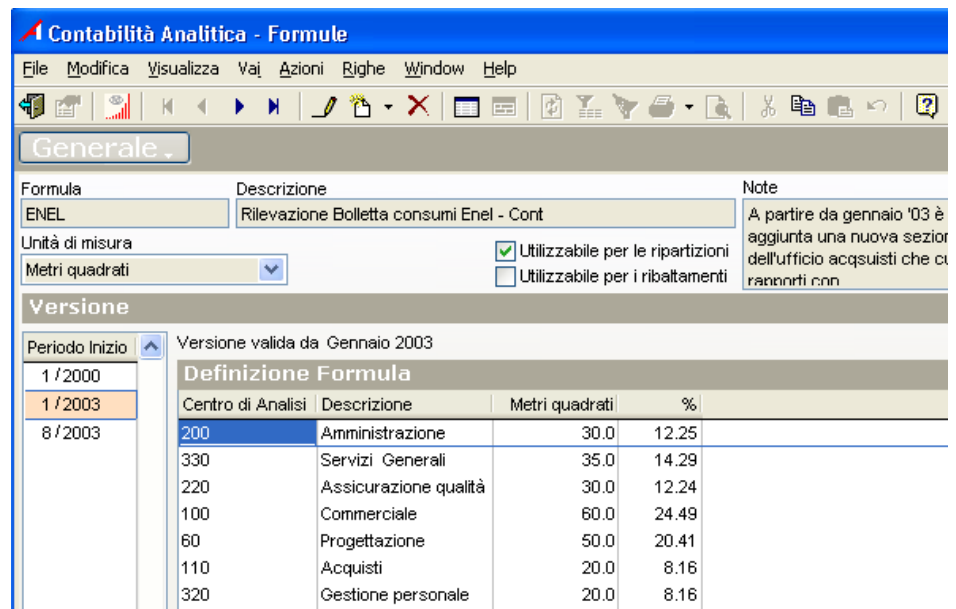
Contabilità Analitica - Formule

File Modifica Visualizza Vai Azioni Righe Window Help

Generale

Formula
ENEL

Descrizione
Rilevazione Bolletta consumi Enel - Cont

Note
A partire da gennaio '03 è aggiunta una nuova sezion dell'ufficio acqsuisti che cu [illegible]

Unità di misura
Metri quadrati

Utilizzabile per le ripartizioni
Utilizzabile per i ribaltamenti

Versione

| Periodo Inizio |
|---|
| 1/2000 |
| 1/2003 |
| 8/2003 |

Versione valida da Gennaio 2003

Definizione Formula

| Centro di Analisi | Descrizione | Metri quadrati | % |
|---|---|---|---|
| 200 | Amministrazione | 30.0 | 12.25 |
| 330 | Servizi Generali | 35.0 | 14.29 |
| 220 | Assicurazione qualità | 30.0 | 12.24 |
| 100 | Commerciale | 60.0 | 24.49 |
| 60 | Progettazione | 50.0 | 20.41 |
| 110 | Acquisti | 20.0 | 8.16 |
| 320 | Gestione personale | 20.0 | 8.16 |